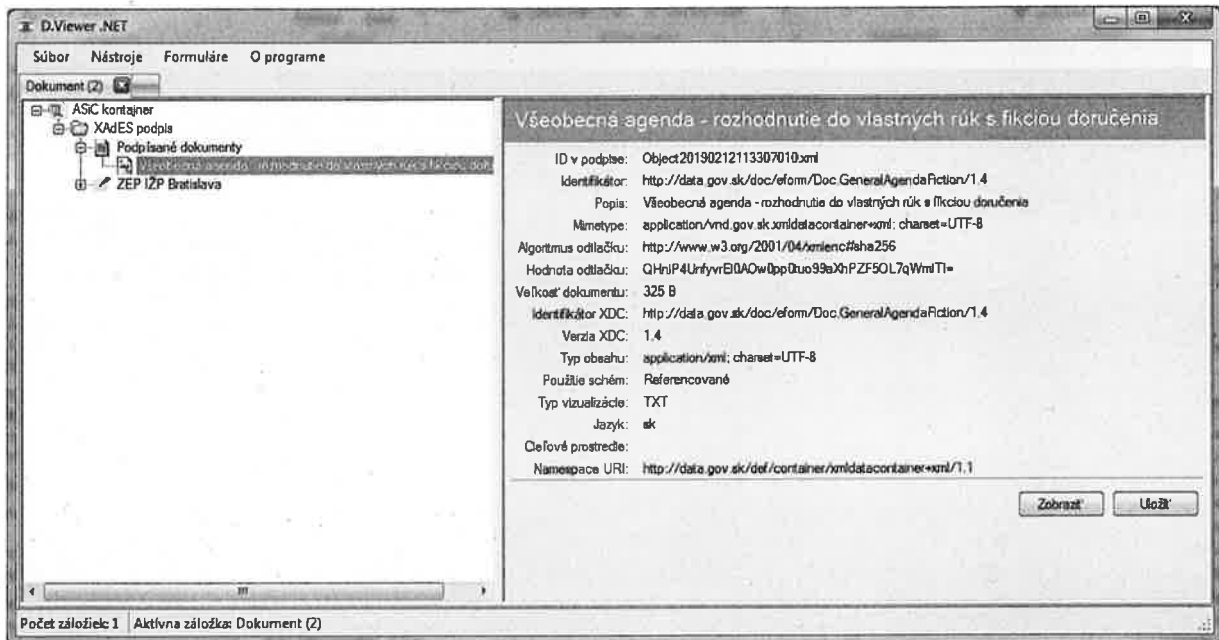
D.Viewer .NET

Súbor Nástroje Formuláre O programe

Dokument (2)

ASiC kontajner
XAdES podpis
Podpísané dokumenty
Všeobecná agenda - rozhodnutie do vlastných rúk s fikciou doru
ZEP IŽP Bratislava

Všeobecná agenda - rozhodnutie do vlastných rúk s fikciou doručenia

ID v podpise: Object20190212113307010.xml
Identifikátor: http://data.gov.sk/doc/eform/Doc.GeneralAgendaFiction/1.4
Popis: Všeobecná agenda - rozhodnutie do vlastných rúk s fikciou doručenia
Mimetype: application/vnd.gov.sk.xmldatacontainer+xml; charset=UTF-8
Algoritmus odtlačku: http://www.w3.org/2001/04/xmlenc#sha256
Hodnota odtlačku: QHniP4UnfyvrBI0AOw0pp0tuo99aXhPZF5OL7qWmlTI=
Veľkosť dokumentu: 325 B
Identifikátor XDC: http://data.gov.sk/doc/eform/Doc.GeneralAgendaFiction/1.4
Verzia XDC: 1.4
Typ obsahu: application/xml; charset=UTF-8
Použitie schém: Referencované
Typ vizualizácie: TXT
Jazyk: sk
Cieľové prostredie:
Namespace URI: http://data.gov.sk/def/container/xmldatacontainer+xml/1.1

Zobraziť Uložiť

Počet záložiek: 1 Aktívna záložka: Dokument (2)